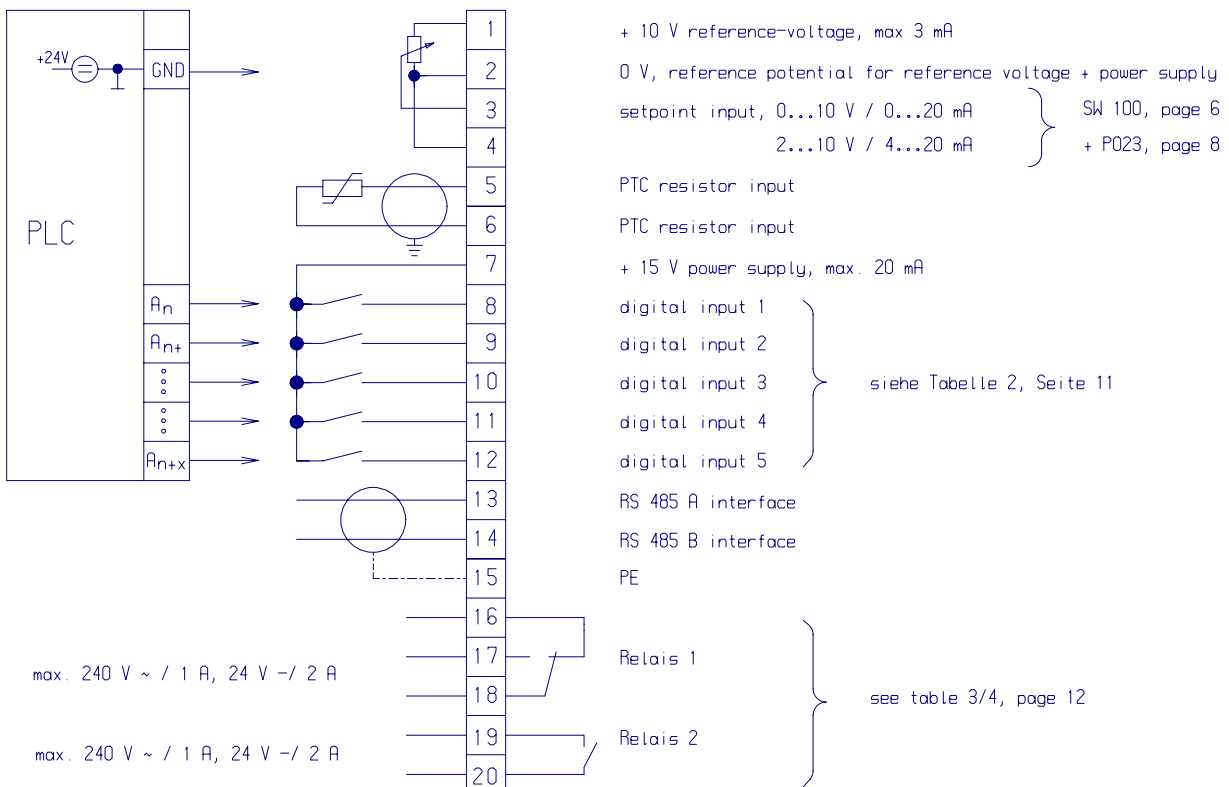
+24V
GND
PLC
$A_n$
$A_{n+}$
$A_{n+x}$

1 + 10 V reference-voltage, max 3 mA
2 0 V, reference potential for reference voltage + power supply
3 setpoint input, 0...10 V / 0...20 mA
4 2...10 V / 4...20 mA
SW 100, page 6
+ P023, page 8
5 PTC resistor input
6 PTC resistor input
7 + 15 V power supply, max. 20 mA
8 digital input 1
9 digital input 2
10 digital input 3
11 digital input 4
12 digital input 5
siehe Tabelle 2, Seite 11
13 RS 485 A interface
14 RS 485 B interface
15 PE
16
17 Relais 1
18
19 Relais 2
20
see table 3/4, page 12

max. 240 V ~ / 1 A, 24 V -/ 2 A

max. 240 V ~ / 1 A, 24 V -/ 2 A